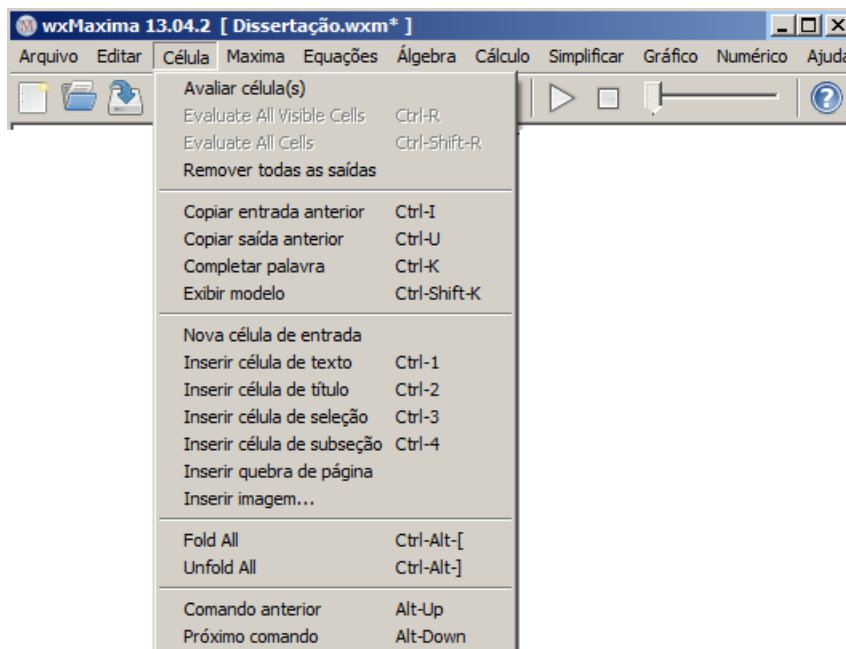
wxMaxima 13.04.2 [ Dissertação.wxm* ]

Arquivo Editar Célula Maxima Equações Álgebra Cálculo Simplificar Gráfico Numérico Ajuda

Avaliar célula(s)
Evaluate All Visible Cells Ctrl-R
Evaluate All Cells Ctrl-Shift-R
Remover todas as saídas

Copiar entrada anterior Ctrl-I
Copiar saída anterior Ctrl-U
Completar palavra Ctrl-K
Exibir modelo Ctrl-Shift-K

Nova célula de entrada
Inserir célula de texto Ctrl-1
Inserir célula de título Ctrl-2
Inserir célula de seleção Ctrl-3
Inserir célula de subseção Ctrl-4
Inserir quebra de página
Inserir imagem...

Fold All Ctrl-Alt-[
Unfold All Ctrl-Alt-]

Comando anterior Alt-Up
Próximo comando Alt-Down